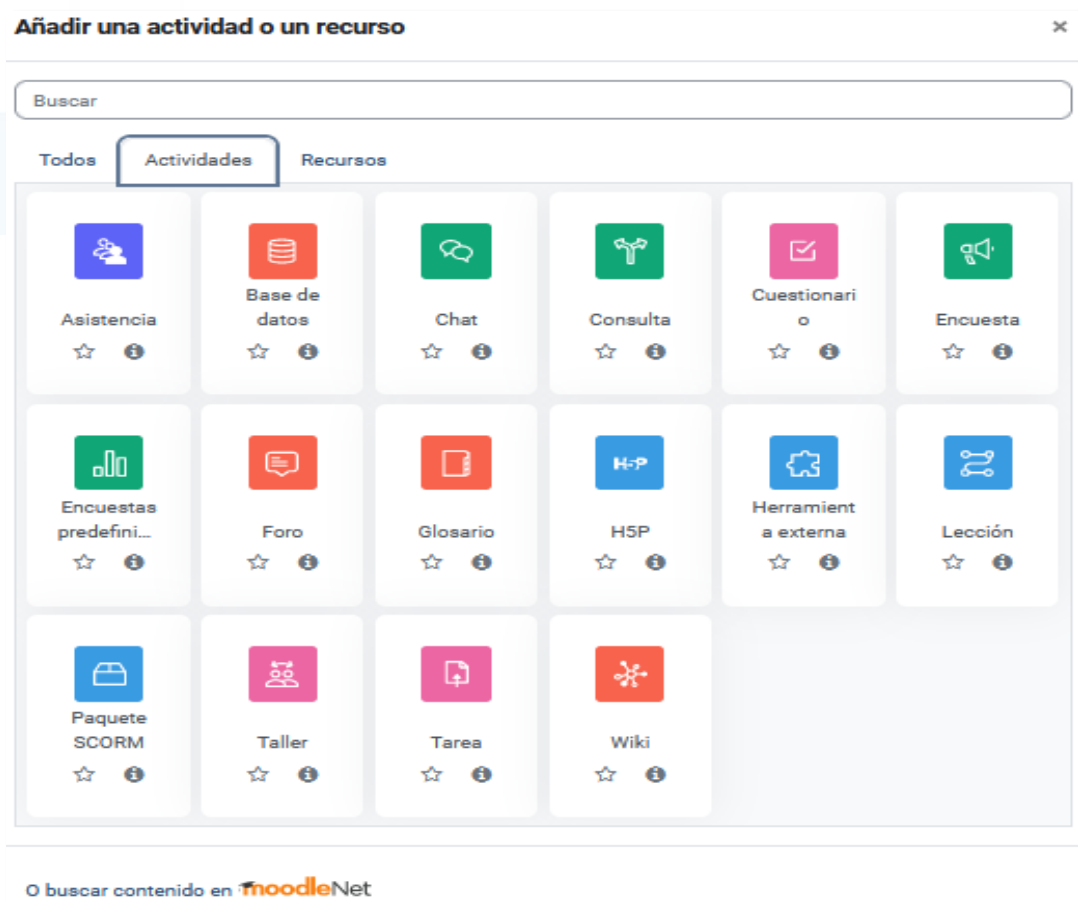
Añadir una actividad o un recurso ×

Buscar

Todos Actividades Recursos

Asistencia

Base de datos

Chat

Consulta

Cuestionario

Encuesta

Encuestas predefini...

Foro

Glosario

H5P

Herramienta externa

Lección

Paquete SCORM

Taller

Tarea

Wiki

O buscar contenido en moodleNet